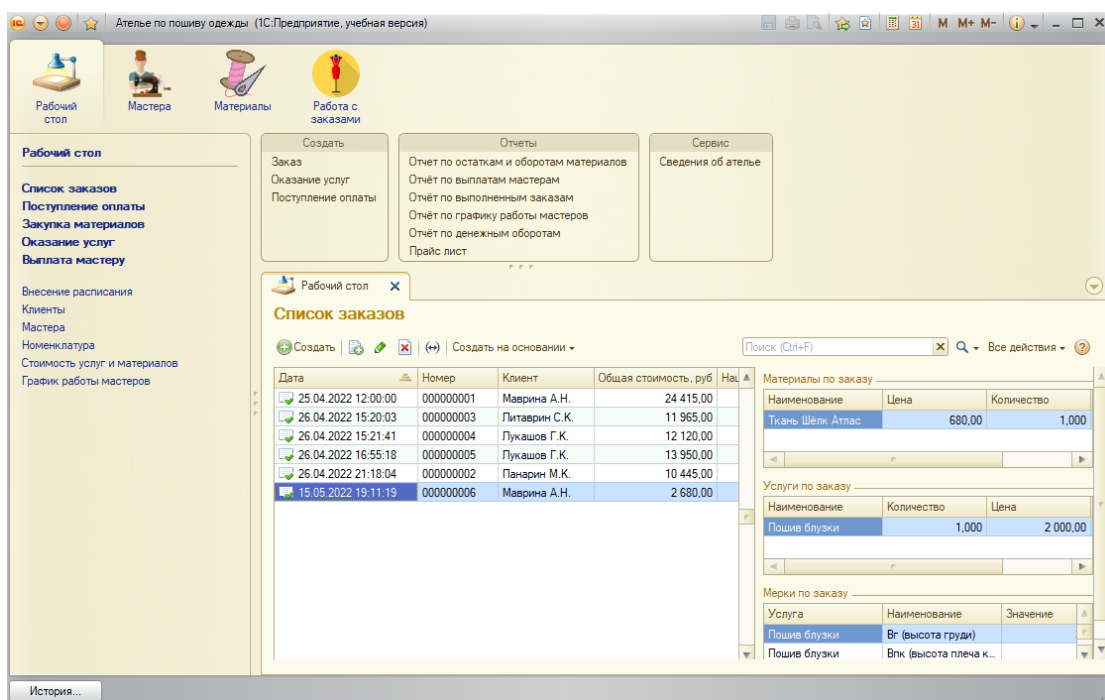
Ателье по пошиву одежды (1С:Предприятие, учебная версия)

M M+ M-

Рабочий стол
Мастера
Материалы
Работа с заказами

Рабочий стол

Список заказов
Поступление оплаты
Закупка материалов
Оказание услуг
Выплата мастеру

Внесение расписания
Клиенты
Мастера
Номенклатура
Стоимость услуг и материалов
График работы мастеров

Создать
Заказ
Оказание услуг
Поступление оплаты

Отчеты
Отчет по остаткам и оборотам материалов
Отчёт по выплатам мастерам
Отчёт по выполненным заказам
Отчёт по графику работы мастеров
Отчёт по денежным оборотам
Прайс лист

Сервис
Сведения об ателье

Рабочий стол

Список заказов

Создать | Создать на основании

Поиск (Ctrl+F)

Все действия

| Дата | Номер | Клиент | Общая стоимость, руб | На |
|---|---|---|---|---|
| 25.04.2022 12:00:00 | 000000001 | Маврина А.Н. | 24 415,00 | |
| 26.04.2022 15:20:03 | 000000003 | Литаврин С.К. | 11 965,00 | |
| 26.04.2022 15:21:41 | 000000004 | Лукашов Г.К. | 12 120,00 | |
| 26.04.2022 16:55:18 | 000000005 | Лукашов Г.К. | 13 950,00 | |
| 26.04.2022 21:18:04 | 000000002 | Панарин М.К. | 10 445,00 | |
| 15.05.2022 19:11:19 | 000000006 | Маврина А.Н. | 2 680,00 | |

Материалы по заказу

| Наименование | Цена | Количество |
|---|---|---|
| Ткань Шёлк Атлас | 680,00 | 1,000 |

Услуги по заказу

| Наименование | Количество | Цена |
|---|---|---|
| Пошив блузки | 1,000 | 2 000,00 |

Мерки по заказу

| Услуга | Наименование | Значение |
|---|---|---|
| Пошив блузки | Вг (высота груди) | |
| Пошив блузки | Впк (высота плеча к... | |

История...